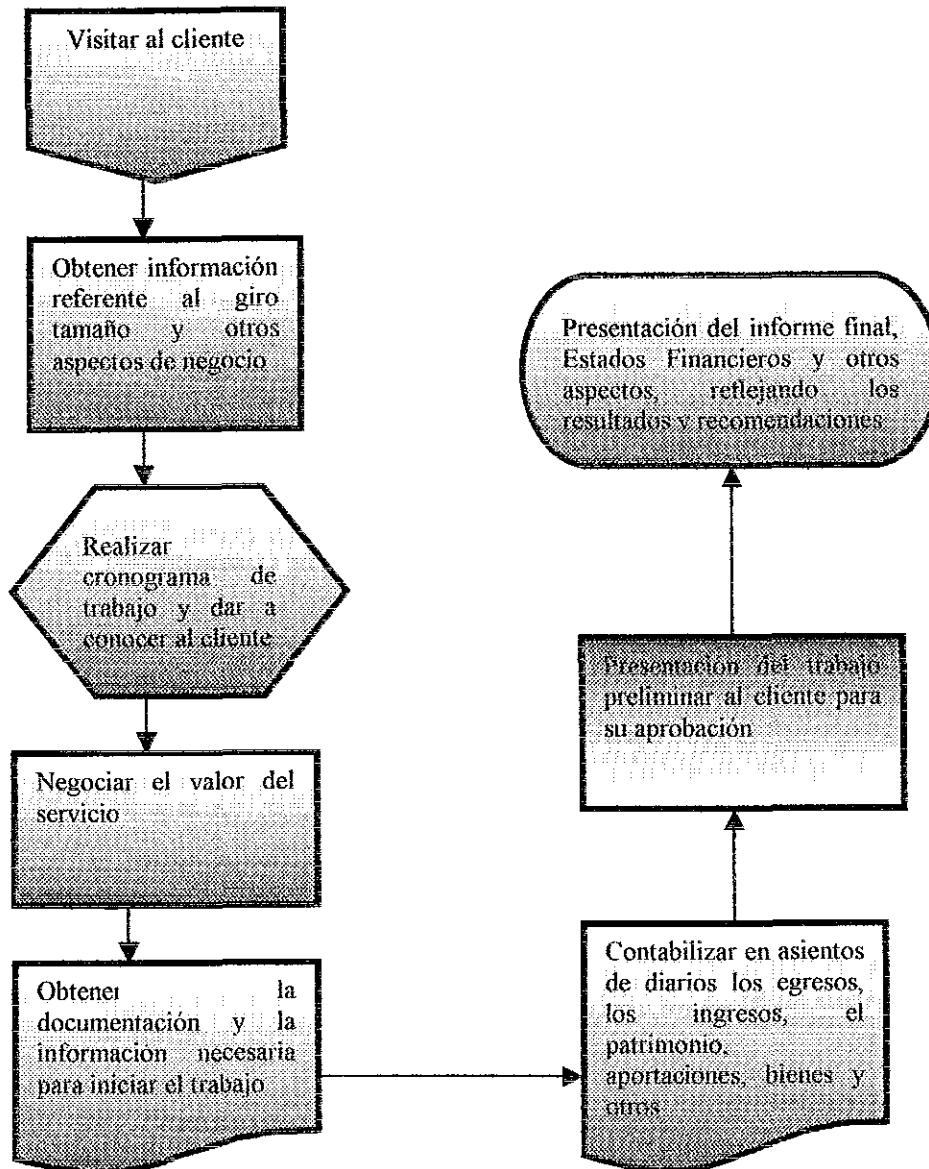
Visitar al cliente

Obtener información referente al giro tamaño y otros aspectos de negocio

Realizar cronograma de trabajo y dar a conocer al cliente

Negociar el valor del servicio

Obtener la documentación y la información necesaria para iniciar el trabajo

Contabilizar en asientos de diarios los egresos, los ingresos, el patrimonio, aportaciones, bienes y otros

Presentación del trabajo preliminar al cliente para su aprobación

Presentación del informe final, Estados Financieros y otros aspectos, reflejando los resultados y recomendaciones